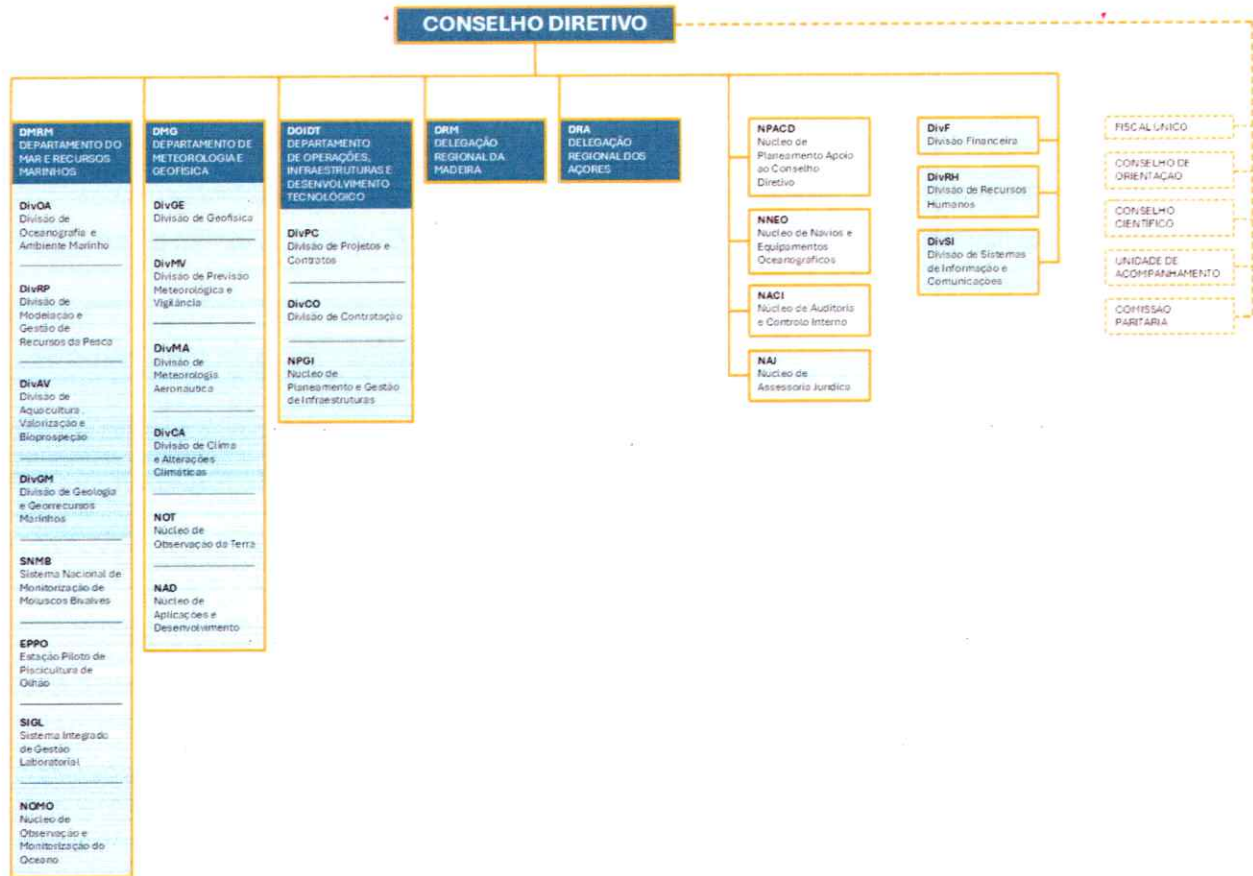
CONSELHO DIRETIVO

DMRM
DEPARTAMENTO DO MAR E RECURSOS MARINHOS

DivOA
Divisão de Oceanografia e Ambiente Marinho

DivRP
Divisão de Modelação e Gestão de Recursos da Pesca

DivAV
Divisão de Aquacultura, Valorização e Bioprospeção

DivGM
Divisão de Geologia e Georrecursos Marinhos

SNMB
Sistema Nacional de Monitorização de Moluscos Bivalves

EPPO
Estação Piloto de Piscicultura de Olhão

SIGL
Sistema Integrado de Gestão Laboratorial

NOMO
Núcleo de Observação e Monitorização do Oceano

DMG
DEPARTAMENTO DE METEOROLOGIA E GEOFÍSICA

DivGE
Divisão de Geofísica

DivMV
Divisão de Previsão Meteorológica e Vigilância

DivMA
Divisão de Meteorologia Aeronáutica

DivCA
Divisão de Clima e Alterações Climáticas

NOT
Núcleo de Observação da Terra

NAD
Núcleo de Aplicações e Desenvolvimento

DOIDT
DEPARTAMENTO DE OPERAÇÕES, INFRAESTRUTURAS E DESENVOLVIMENTO TECNOLÓGICO

DivPC
Divisão de Projetos e Contratos

DivCO
Divisão de Contratação

NPGI
Núcleo de Planeamento e Gestão de Infraestruturas

DRM
DELEGAÇÃO REGIONAL DA MADEIRA

DRA
DELEGAÇÃO REGIONAL DOS AÇORES

NPACD
Núcleo de Planeamento Apoio ao Conselho Diretivo

NNEO
Núcleo de Navios e Equipamentos Oceanográficos

NACI
Núcleo de Auditoria e Controlo Interno

NAJ
Núcleo de Assessoria Jurídica

DivF
Divisão Financeira

DivRH
Divisão de Recursos Humanos

DivSI
Divisão de Sistemas de Informação e Comunicações

FISCAL ÚNICO

CONSELHO DE ORIENTAÇÃO

CONSELHO CIENTÍFICO

UNIDADE DE ACOMPANHAMENTO

COMISSÃO PARITÁRIA